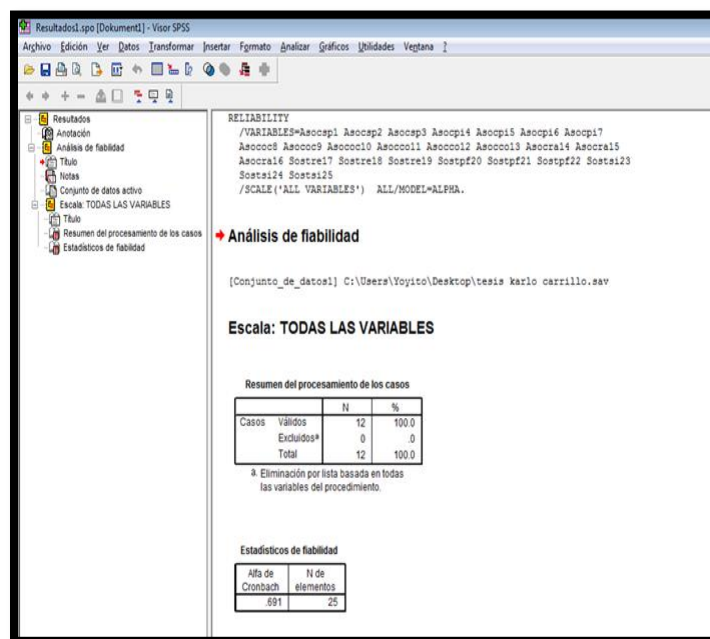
Resultados1.spo [Dokument1] - Visor SPSS

Archivo Edición Ver Datos Transformar Insertar Formato Analizar Gráficos Utilidades Ventana ?

Resultados
Anotación
Análisis de fiabilidad
Título
Notas
Conjunto de datos activo
Escala: TODAS LAS VARIABLES
Título
Resumen del procesamiento de los casos
Estadísticos de fiabilidad

RELIABILITY
/VARIABLES=Asocsp1 Asocsp2 Asocsp3 Asocpi4 Asocpi5 Asocpi6 Asocpi7 Asococ8 Asococ9 Asococ10 Asococ11 Asococ12 Asococ13 Asocra14 Asocra15 Asocra16 Sostre17 Sostre18 Sostre19 Sostpf20 Sostpf21 Sostpf22 Sostsi23 Sostsi24 Sostsi25
/SCALE('ALL VARIABLES') ALL/MODEL=ALPHA.

Análisis de fiabilidad

[Conjunto_de_datos1] C:\Users\Yoyito\Desktop\tesis karlo carrillo.sav

Escala: TODAS LAS VARIABLES

Resumen del procesamiento de los casos

| | | N | % |
|---|---|---|---|
| Casos | Válidos | 12 | 100.0 |
| | Excluidos$^a$ | 0 | .0 |
| | Total | 12 | 100.0 |

a. Eliminación por lista basada en todas las variables del procedimiento.

Estadísticos de fiabilidad

| Alfa de Cronbach | N de elementos |
|---|---|
| .691 | 25 |